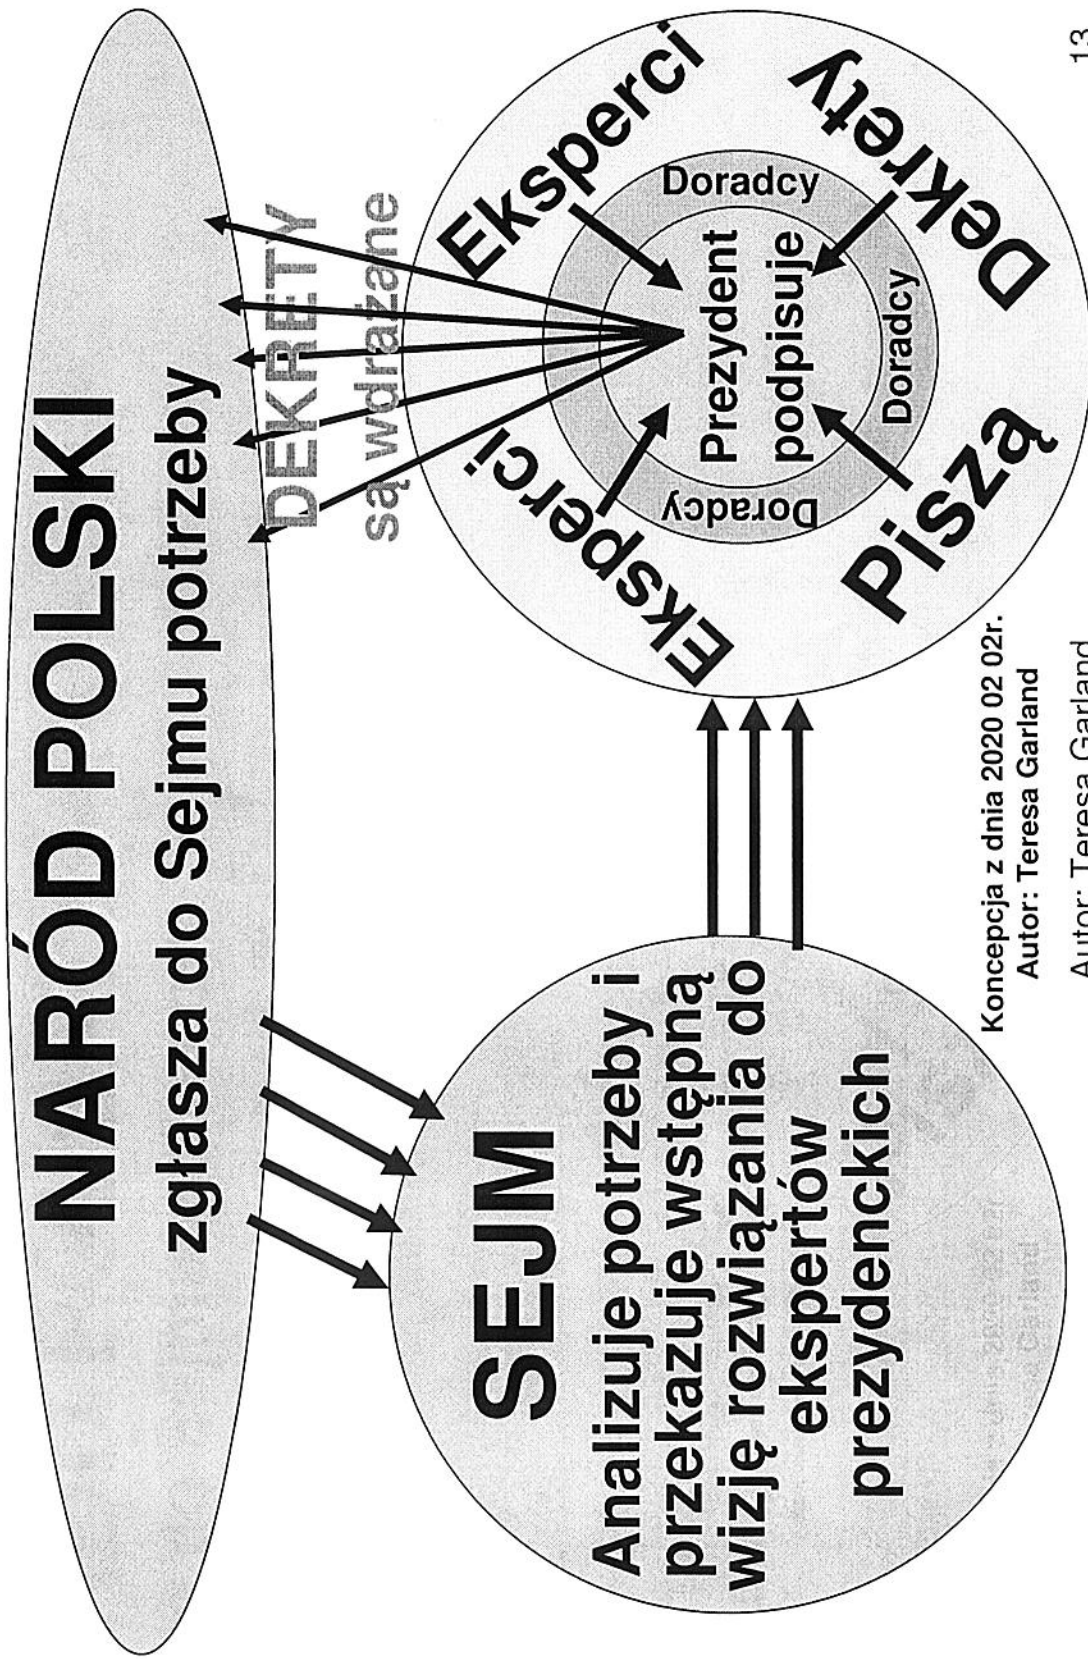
NARÓD POLSKI
zgłasza do Sejmu potrzeby

DEKRETY
są wdrażane

SEJM
Analizuje potrzeby i przekazuje wstępną wizję rozwiązania do ekspertów prezydenckich

Eksperci
Eksperci
Doradcy
Doradcy
Doradcy
Prezydent podpisuje
Piszą
Dekrety

Koncepcja z dnia 2020 02 02r.
Autor: Teresa Garland

Autor: Teresa Garland

13